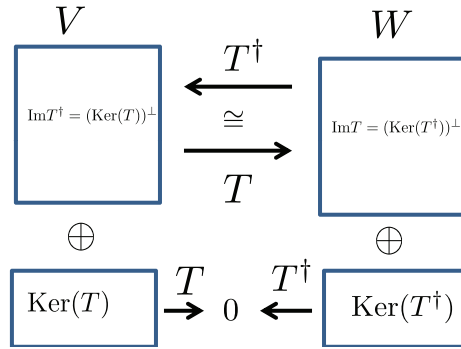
$V$

$W$

$T^\dagger$

$\mathrm{Im}T^\dagger = (\mathrm{Ker}(T))^\perp$

$\cong$

$\mathrm{Im}T = (\mathrm{Ker}(T^\dagger))^\perp$

$T$

$\oplus$

$\oplus$

$\mathrm{Ker}(T)$

$T$

$0$

$T^\dagger$

$\mathrm{Ker}(T^\dagger)$